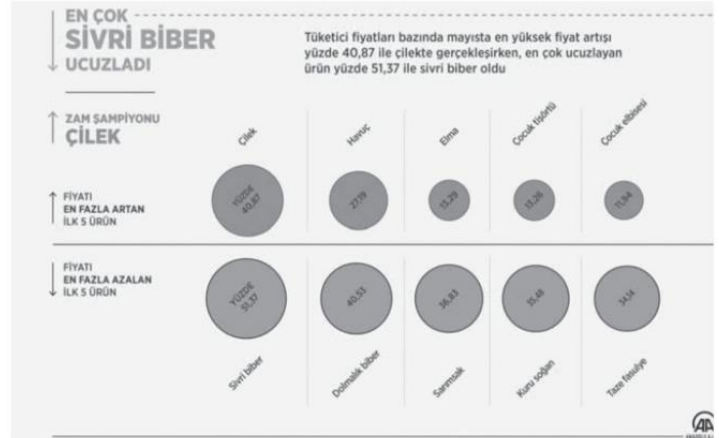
EN ÇOK
SİVRİ BİBER
UCUZLADI

Tüketici fiyatları bazında mayısta en yüksek fiyat artışı yüzde 40,87 ile çilekte gerçekleşirken, en çok ucuzlayan ürün yüzde 51,37 ile sivri biber oldu

ZAM ŞAMPİYONU
ÇİLEK

Çilek
Havuç
Elma
Çocuk tişörtü
Çocuk elbisesi

FİYATI
EN FAZLA ARTAN
İLK 5 ÜRÜN

YÜZDE 40,87
27,19
15,29
15,26
11,94

FİYATI
EN FAZLA AZALAN
İLK 5 ÜRÜN

YÜZDE 51,37
40,53
36,83
35,48
34,14

Sivri biber
Dolmalık biber
Sarımsak
Kuru soğan
Taze fasulye

AA
ANADOLU AJANSI